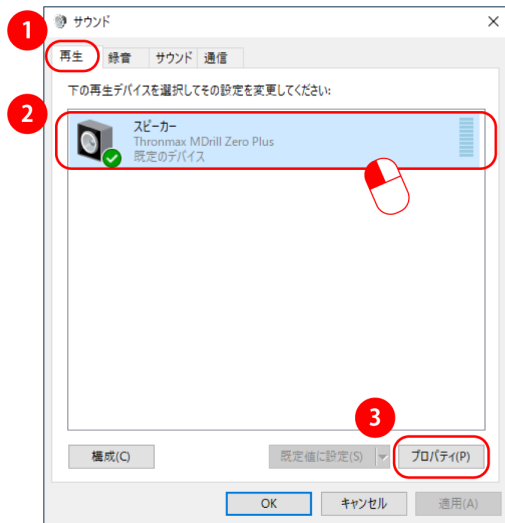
1
サウンド
×
再生
録音
サウンド
通信
下の再生デバイスを選択してその設定を変更してください:
2
スピーカー
Thronmax MDrill Zero Plus
既定のデバイス
3
構成(C)
既定値に設定(S)
プロパティ(P)
OK
キャンセル
適用(A)